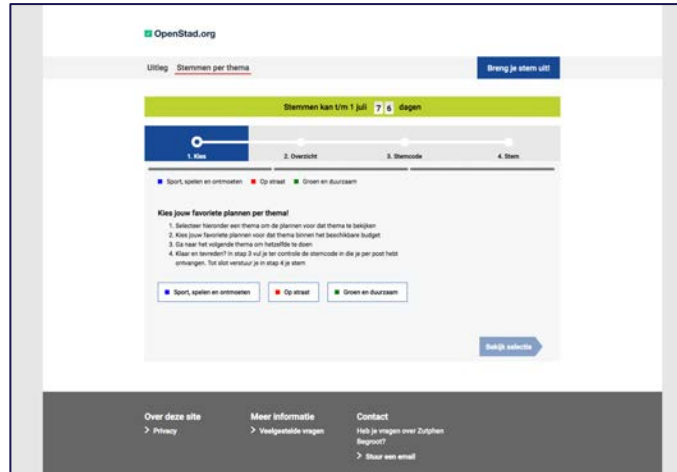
OpenStad.org

Uitleg Stemmen per thema

Breng je stem uit!

Stemmen kan t/m 1 juli 7 6 dagen

1. Kies 2. Overzicht 3. Stemcode 4. Stem

Sport, spelen en ontmoeten Op straat Groen en duurzaam

Kies jouw favoriete plannen per thema!

1. Selecteer hieronder een thema om de plannen voor dat thema te bekijken
2. Kies jouw favoriete plannen voor dat thema binnen het beschikbare budget
3. Ga naar het volgende thema om hetzelfde te doen
4. Klaar en tevreden? In stap 3 vul je ter controle de stemcode in die je per post hebt ontvangen. Tot slot verstuur je in stap 4 je stem

Sport, spelen en ontmoeten Op straat Groen en duurzaam

Bekijk selectie

Over deze site
> Privacy

Meer informatie
> Veelgestelde vragen

Contact
Heb je vragen over Zutphen Begroot?
> Stuur een email